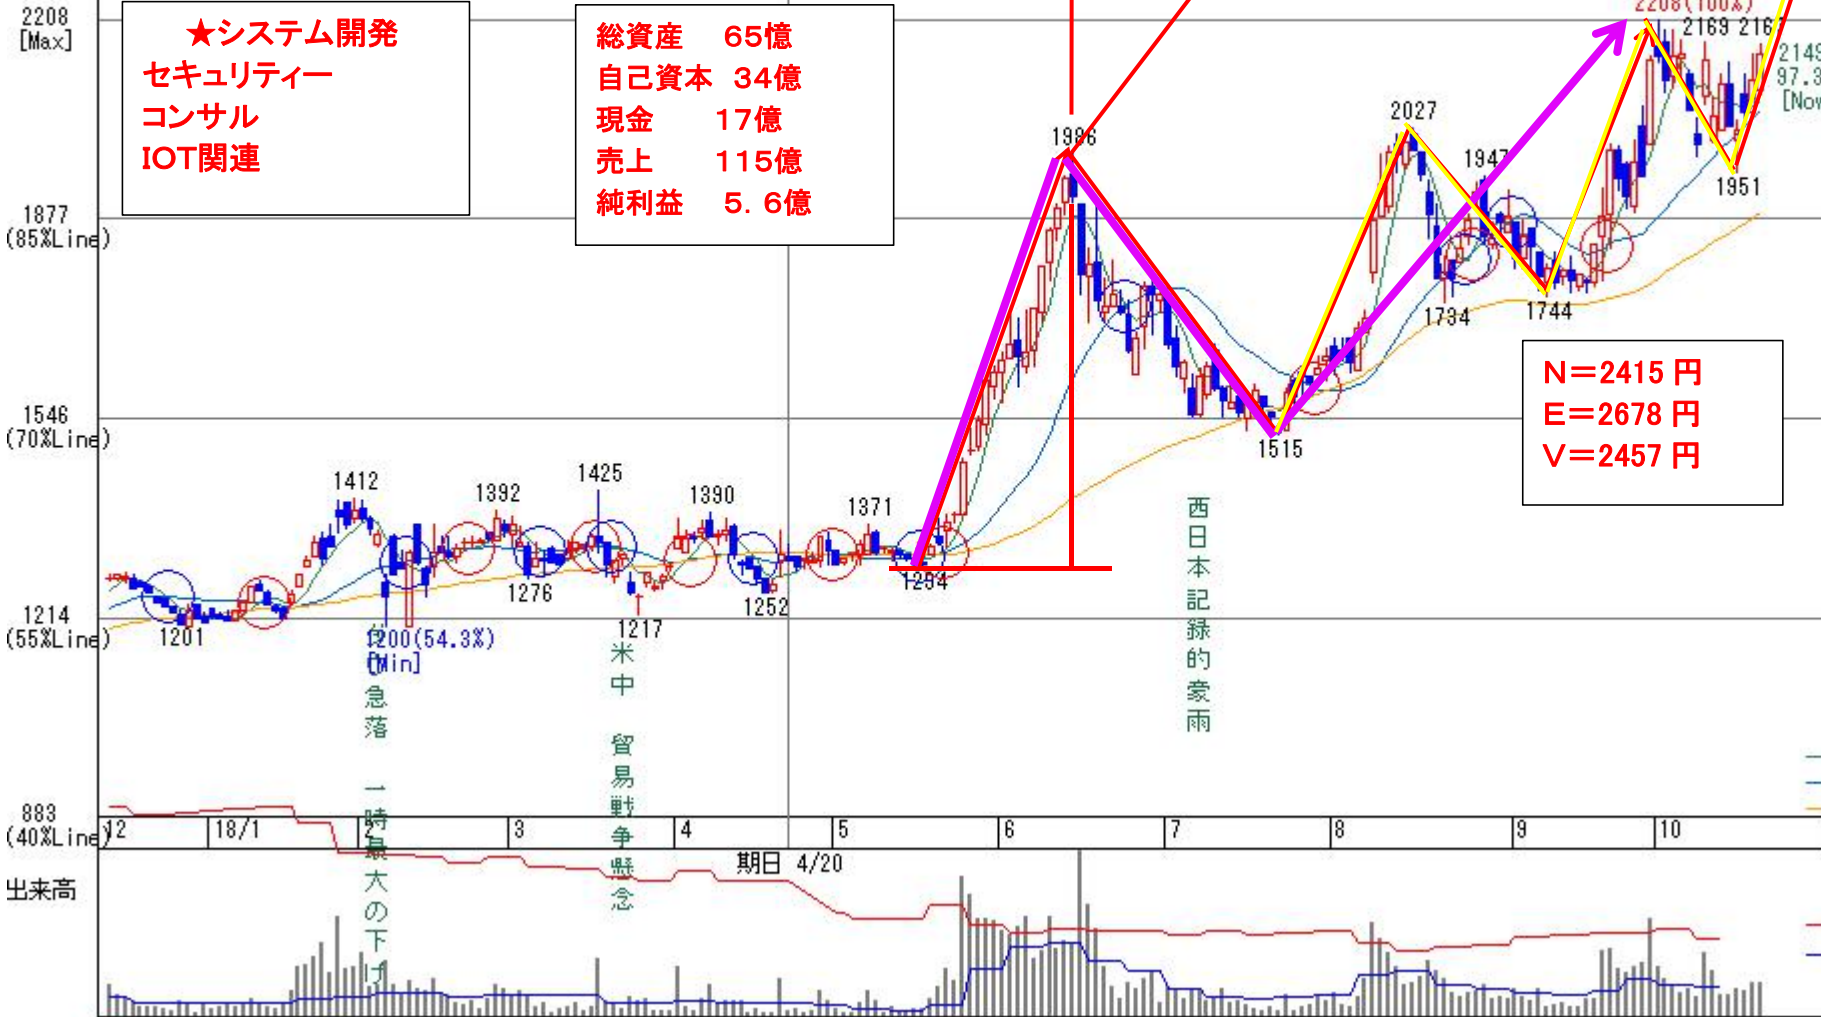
2208
[Max]

★システム開発
セキュリティー
コンサル
IOT関連

総資産　65億
自己資本　34億
現金　17億
売上　115億
純利益　5.6億

2208(100%)
2169 216
2149
97.3
[Now

1877
(85%Line)

1996

2027

1947

1951

1734

1744

N=2415 円
E=2678 円
V=2457 円

1546
(70%Line)

1515

西日本記録的豪雨

1412
1392
1425
1390
1371

1276
1252
1254

1214
(55%Line)

1201
1200(54.3%)
[Min]
1217

急落　一時最大の下げ

米中　貿易戦争懸念

883
(40%Line)

12　18/1　2　3　4　5　6　7　8　9　10

期日 4/20

出来高